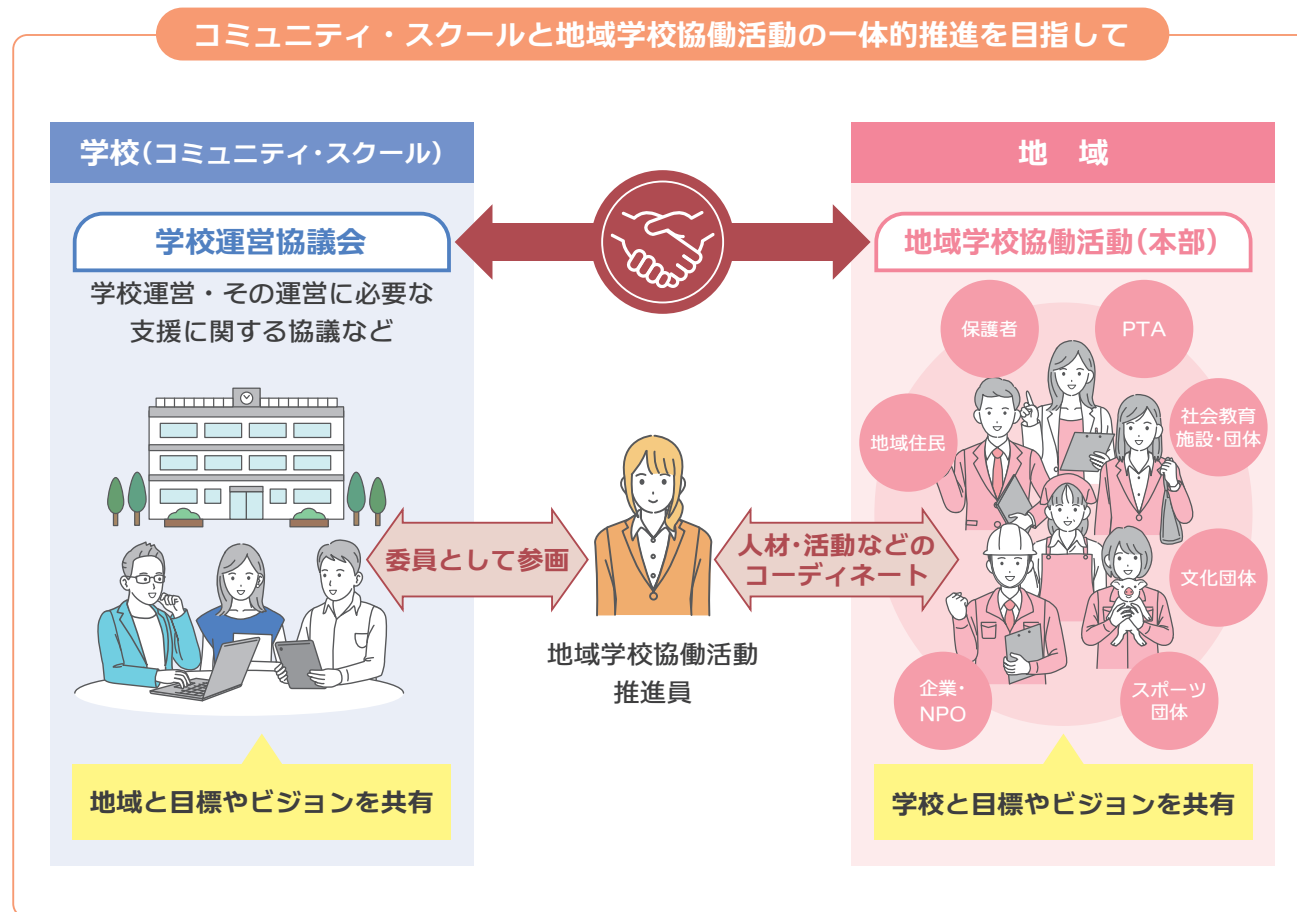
コミュニティ・スクールと地域学校協働活動の一体的推進を目指して

学校（コミュニティ・スクール）

学校運営協議会

学校運営・その運営に必要な支援に関する協議など

地域と目標やビジョンを共有

地　域

地域学校協働活動（本部）

保護者

PTA

地域住民

社会教育施設・団体

文化団体

企業・NPO

スポーツ団体

学校と目標やビジョンを共有

委員として参画

人材・活動などのコーディネート

地域学校協働活動推進員